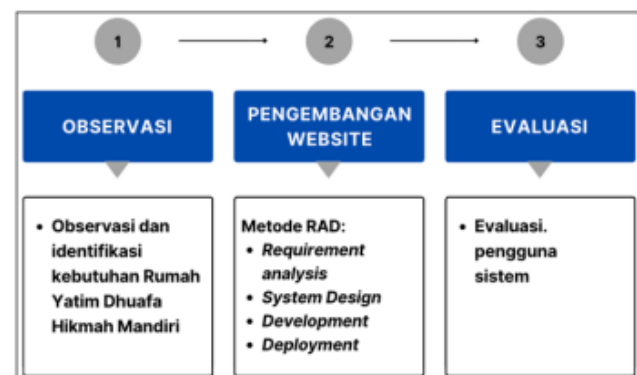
1

2

3

OBSERVASI

PENGEMBANGAN WEBSITE

EVALUASI

• Observasi dan identifikasi kebutuhan Rumah Yatim Dhuafa Hikmah Mandiri

Metode RAD:
• *Requirement analysis*
• *System Design*
• *Development*
• *Deployment*

• Evaluasi. pengguna sistem